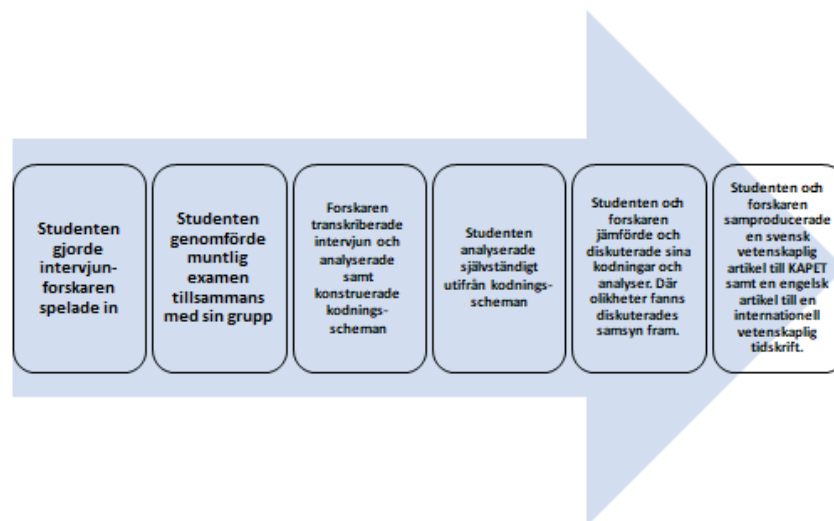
Studenten gjorde intervjun-forskaren spelade in

Studenten genomförde muntlig examen tillsammans med sin grupp

Forskaren transkriberade intervjun och analyserade samt konstruerade kodnings-scheman

Studenten analyserade självständigt utifrån kodnings-scheman

Studenten och forskaren jämförde och diskuterade sina kodningar och analyser. Där olikheter fanns diskuterades samsyn fram.

Studenten och forskaren samproducerade en svensk vetenskaplig artikel till KAPET samt en engelsk artikel till en internationell vetenskaplig tidskrift.